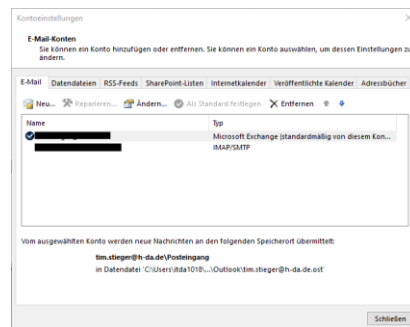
Kontoeinstellungen

E-Mail-Konten
Sie können ein Konto hinzufügen oder entfernen. Sie können ein Konto auswählen, um dessen Einstellungen zu ändern.

E-Mail | Datendateien | RSS-Feeds | SharePoint-Listen | Internetkalender | Veröffentlichte Kalender | Adressbücher

Neu... Reparieren... Ändern... Als Standard festlegen Entfernen

| Name | Typ |
|---|---|
| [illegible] | Microsoft Exchange (standardmäßig von diesem Kon... |
| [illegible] | IMAP/SMTP |

Vom ausgewählten Konto werden neue Nachrichten an den folgenden Speicherort übermittelt:

tim.stieger@h-da.de\Posteingang
in Datendatei 'C:\Users\itda1018\...\Outlook\tim.stieger@h-da.de.ost'

Schließen